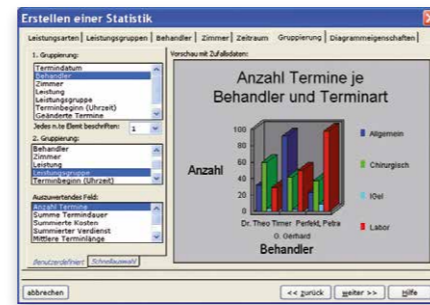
Erstellen einer Statistik

Leistungsarten | Leistungsgruppen | Behandler | Zimmer | Zeitraum | Gruppierung | Diagrammeigenschaften

1. Gruppierung:
Termindatum
Behandler
Zimmer
Leistung
Leistungsgruppe
Terminbeginn (Uhrzeit)
Geänderte Termine

Jedes n.te Element beschriften: 1

2. Gruppierung:
Behandler
Zimmer
Leistung
Leistungsgruppe
Terminbeginn (Uhrzeit)

Auszuwertendes Feld:
Anzahl Termine
Summe Termindauer
Summierte Kosten
Summierter Verdienst
Mittlere Terminlänge

Benutzerdefiniert | Schnellauswahl

Vorschau mit Zufallsdaten:

Anzahl Termine je Behandler und Terminart

Anzahl

100
80
60
40
20
0

Dr. Theo Timer Perfekt, Petra
O. Gerhard

Behandler

Allgemein
Chirurgisch
IOel
Labor

abbrechen

<< zurück | weiter >> | Hilfe